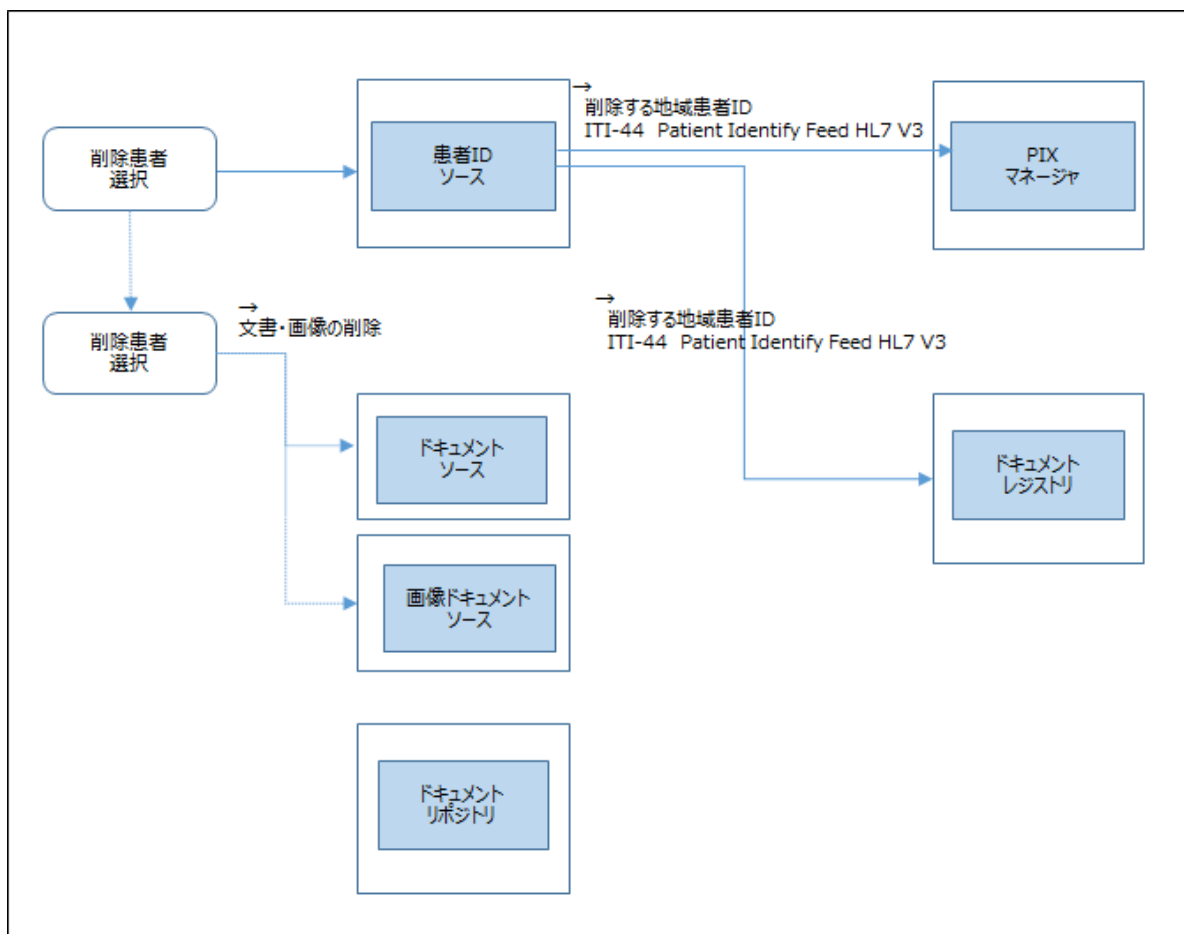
削除患者
選択

患者ID
ソース

→
削除する地域患者ID
ITI-44 Patient Identify Feed HL7 V3

PIX
マネージャ

削除患者
選択

→
文書・画像の削除

→
削除する地域患者ID
ITI-44 Patient Identify Feed HL7 V3

ドキュメント
ソース

ドキュメント
レジストリ

画像ドキュメント
ソース

ドキュメント
リポジトリ